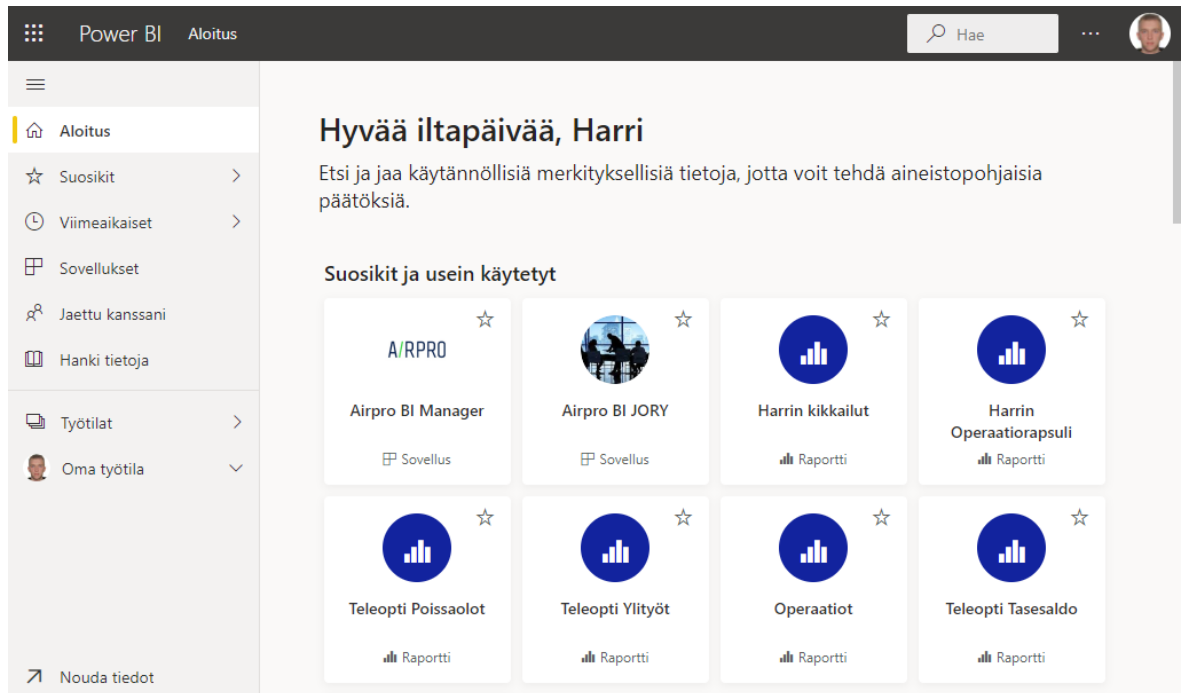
Power BI Aloitus

Hae

...

Aloitus

Suosikit

Viimeaikaiset

Sovellukset

Jaettu kanssani

Hanki tietoja

Työtilat

Oma työtila

Nouda tiedot

Hyvää iltapäivää, Harri

Etsi ja jaa käytännöllisiä merkityksellisiä tietoja, jotta voit tehdä aineistopohjaisia päätöksiä.

Suosikit ja usein käytetyt

A/RPRO

Airpro BI Manager

Sovellus

Airpro BI JORY

Sovellus

Harrin kikkailut

Raportti

Harrin Operaatiorapsuli

Raportti

Teleopti Poissaolot

Raportti

Teleopti Ylityöt

Raportti

Operaatiot

Raportti

Teleopti Tasesaldo

Raportti